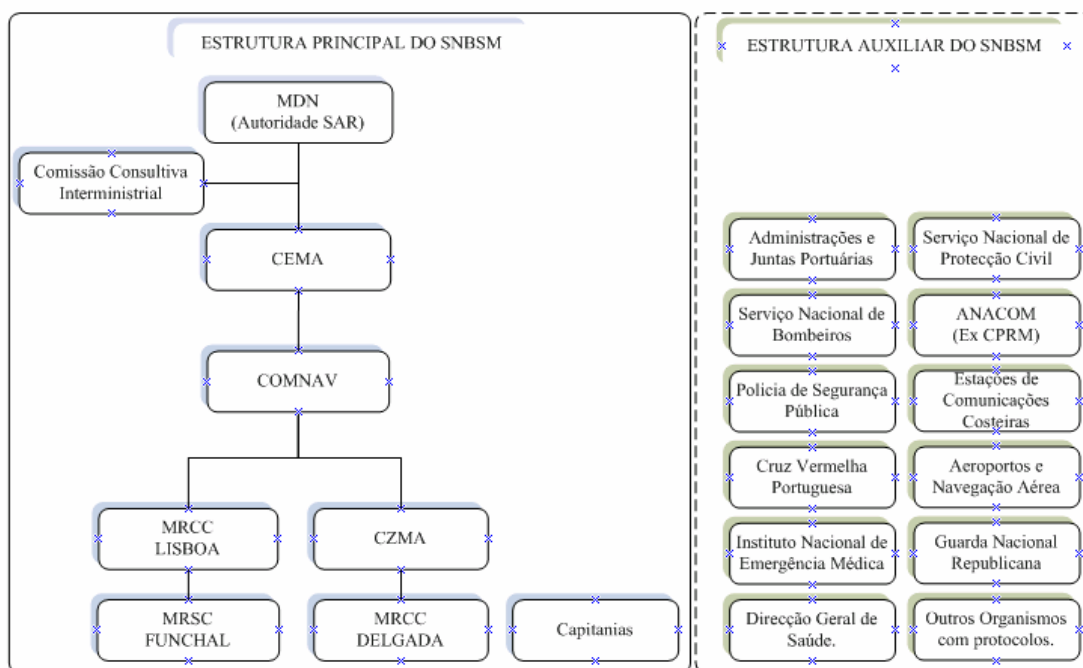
ESTRUTURA PRINCIPAL DO SNBSM

MDN
(Autoridade SAR)

Comissão Consultiva Interministrial

CEMA

COMNAV

MRCC
LISBOA

CZMA

MRSC
FUNCHAL

MRCC
DELGADA

Capitanias

ESTRUTURA AUXILIAR DO SNBSM

Administrações e Juntas Portuárias

Serviço Nacional de Protecção Civil

Serviço Nacional de Bombeiros

ANACOM
(Ex CPRM)

Policia de Segurança Pública

Estações de Comunicações Costeiras

Cruz Vermelha Portuguesa

Aeroportos e Navegação Aérea

Instituto Nacional de Emergência Médica

Guarda Nacional Republicana

Direcção Geral de Saúde.

Outros Organismos com protocolos.